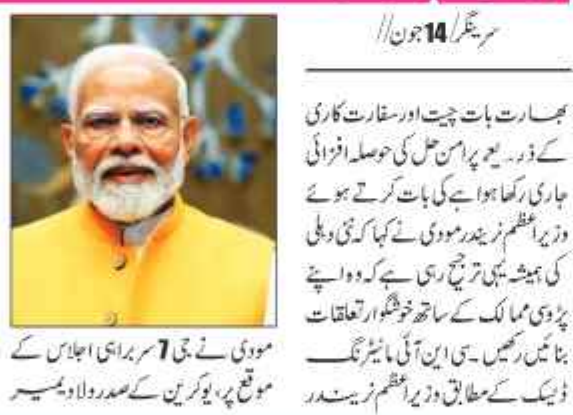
سرینگر/14جون//

بھارت بات چیت اور سفارت کاری کے ذریعہ پُرامن حل کی حوصلہ افزائی جاری رکھا ہوا ہے کی بات کرتے ہوئے وزیراعظم نریندر مودی نے کہا کہ نئی دہلی کی ہمیشہ یہی ترجیح رہی ہے کہ وہ اپنے پڑوسی ممالک کے ساتھ خوشگوار تعلقات بنائیں رکھیں۔سی این آئی مانیٹرنگ ڈیسک کے مطابق وزیراعظم نریندر

مودی نے جی 7 سربراہی اجلاس کے موقع پر، یوکرین کے صدر ولادیمیر